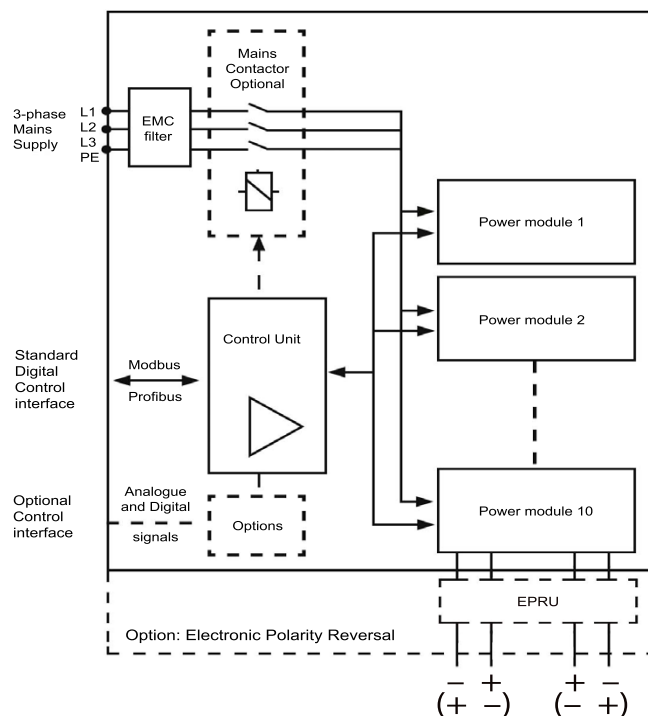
3-phase Mains Supply

L1
L2
L3
PE

EMC filter

Mains Contactor Optional

Power module 1

Power module 2

Standard Digital Control interface

Modbus

Profibus

Control Unit

Optional Control interface

Analogue and Digital

signals

Options

Power module 10

EPRU

Option: Electronic Polarity Reversal

– +
(+ –)

+ –
(– +)